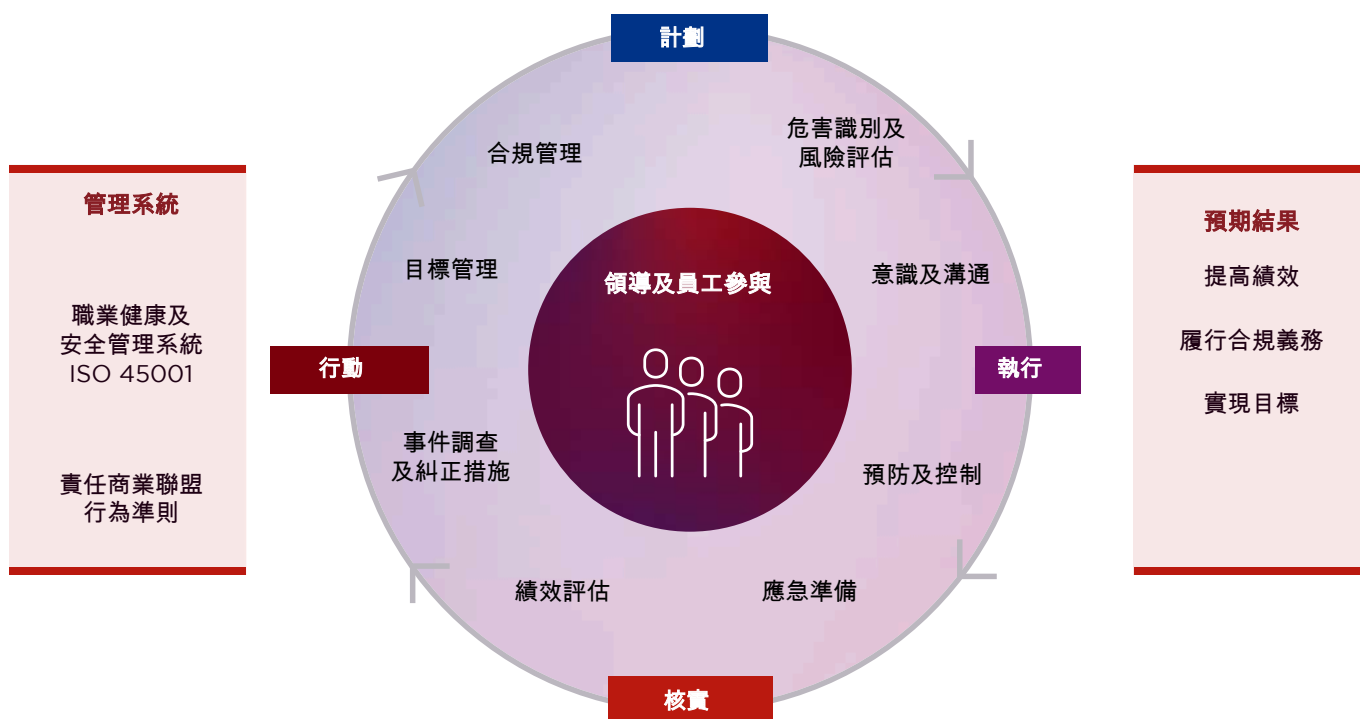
管理系統

職業健康及安全管理系統 ISO 45001

責任商業聯盟行為準則

計劃

合規管理

危害識別及風險評估

目標管理

意識及溝通

領導及員工參與

行動

執行

事件調查及糾正措施

預防及控制

績效評估

應急準備

核實

預期結果

提高績效

履行合規義務

實現目標